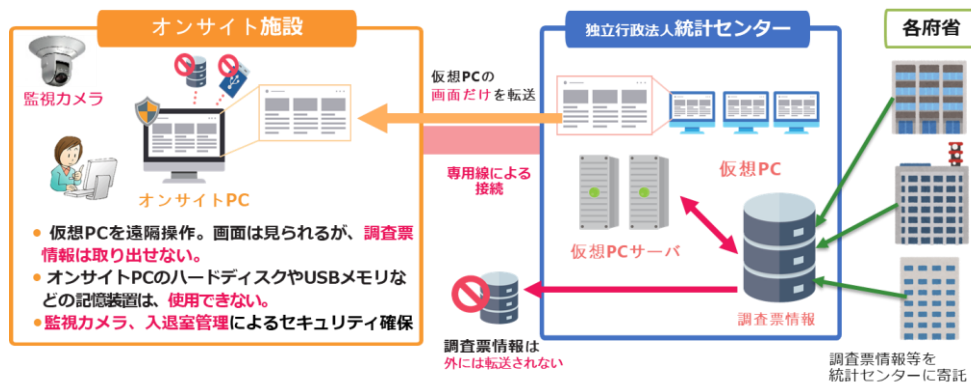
オンサイト施設

監視カメラ

オンサイトPC

● 仮想PCを遠隔操作。画面は見られるが、調査票情報は取り出せない。
● オンサイトPCのハードディスクやUSBメモリなどの記憶装置は、使用できない。
● 監視カメラ、入退室管理によるセキュリティ確保

仮想PCの
画面だけを転送

専用線による
接続

調査票情報は
外には転送されない

独立行政法人統計センター

仮想PC

仮想PCサーバ

調査票情報

各府省

調査票情報等を
統計センターに寄託